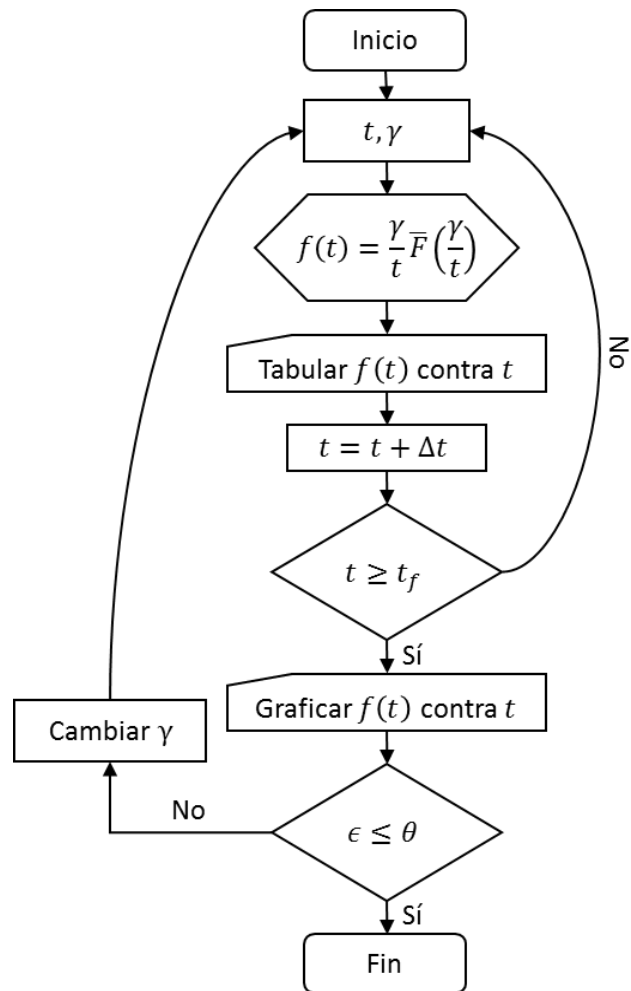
Inicio

$t, \gamma$

$f(t) = \frac{\gamma}{t}\overline{F}\left(\frac{\gamma}{t}\right)$

Tabular $f(t)$ contra $t$

$t = t + \Delta t$

$t \geq t_f$

No

Sí

Graficar $f(t)$ contra $t$

Cambiar γ

No

$\epsilon \leq \theta$

Sí

Fin